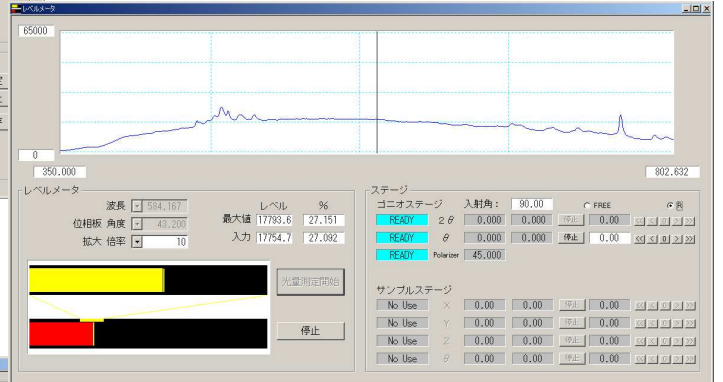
レベルメータ

65000

0

350.000

802.632

レベルメータ

波長 584.167

位相板 角度 43.200

拡大 倍率 10

レベル %

最大値 17793.6 27.151

入力 17754.7 27.092

光量測定開始

停止

ステージ

ゴニオステージ 入射角： 90.00

FREE

READY $2\theta$ 0.000 0.000 停止 0.00

READY $\theta$ 0.000 0.000 停止 0.00 << < 0 > >>

READY Polarizer 45.000

サンプルステージ

No Use X 0.00 0.00 停止 0.00 << < 0 > >>

No Use Y 0.00 0.00 停止 0.00 << < 0 > >>

No Use Z 0.00 0.00 停止 0.00 << < 0 > >>

No Use $\theta$ 0.00 0.00 停止 0.00 << < 0 > >>